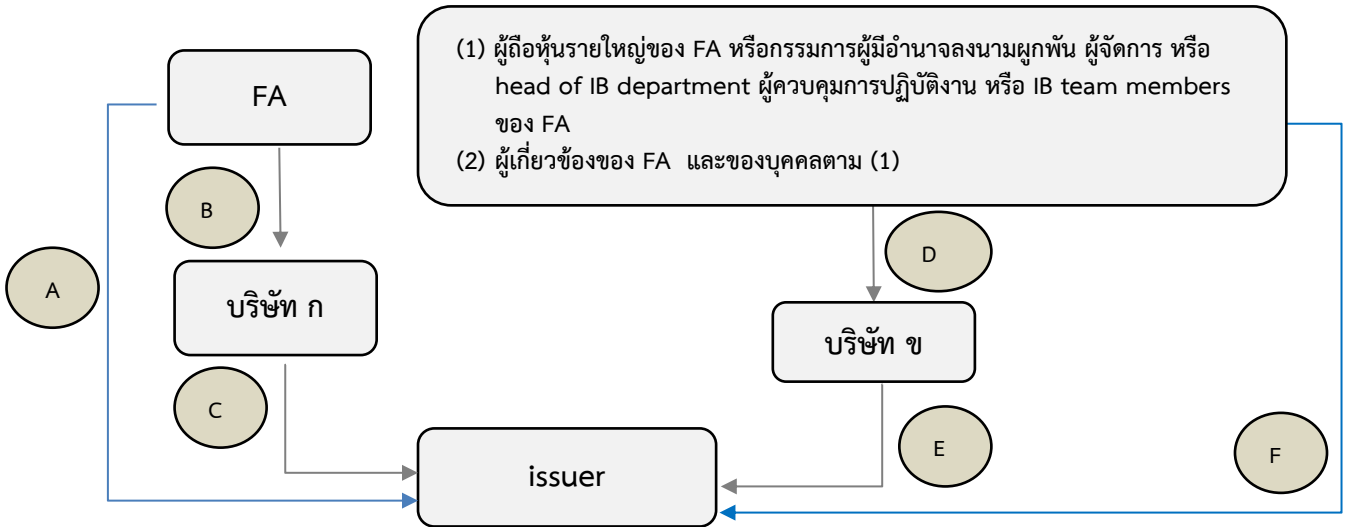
FA

(1) ผู้ถือหุ้นรายใหญ่ของ FA หรือกรรมการผู้มีอำนาจลงนามผูกพัน ผู้จัดการ หรือ head of IB department ผู้ควบคุมการปฏิบัติงาน หรือ IB team members ของ FA
(2) ผู้เกี่ยวข้องของ FA และของบุคคลตาม (1)

B

A

บริษัท ก

D

บริษัท ข

C

E

F

issuer